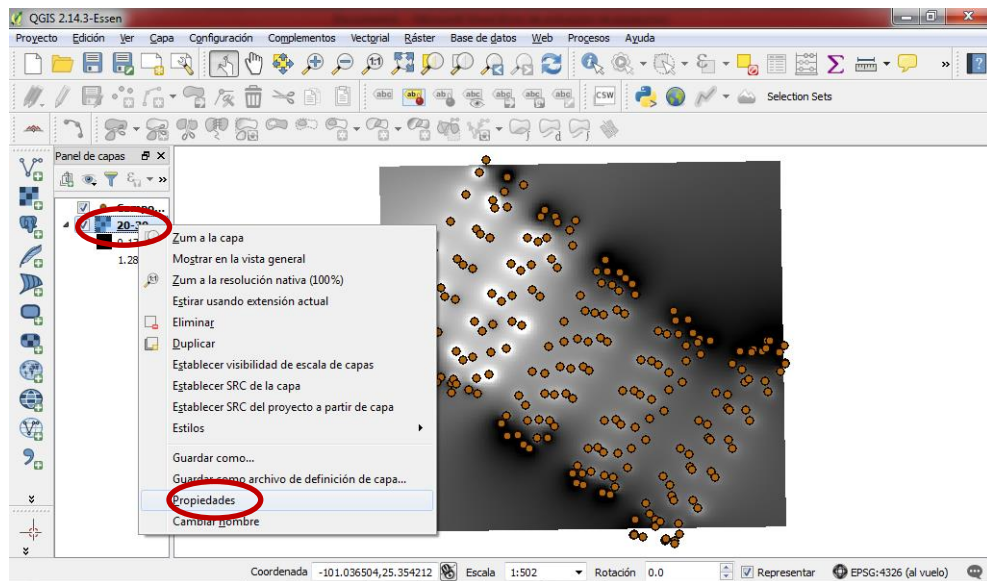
QGIS 2.14.3-Essen

Proyecto Edición Ver Capa Configuración Complementos Vectorial Ráster Base de datos Web Procesos Ayuda

Selection Sets

Panel de capas

Campo...
20-30
0.17
1.28

Zum a la capa
Mostrar en la vista general
Zum a la resolución nativa (100%)
Estirar usando extensión actual
Eliminar
Duplicar
Establecer visibilidad de escala de capas
Establecer SRC de la capa
Establecer SRC del proyecto a partir de capa
Estilos
Guardar como...
Guardar como archivo de definición de capa...
Propiedades
Cambiar nombre

Coordenada -101.036504,25.354212 Escala 1:502 Rotación 0.0 Representar EPSG:4326 (al vuelo)